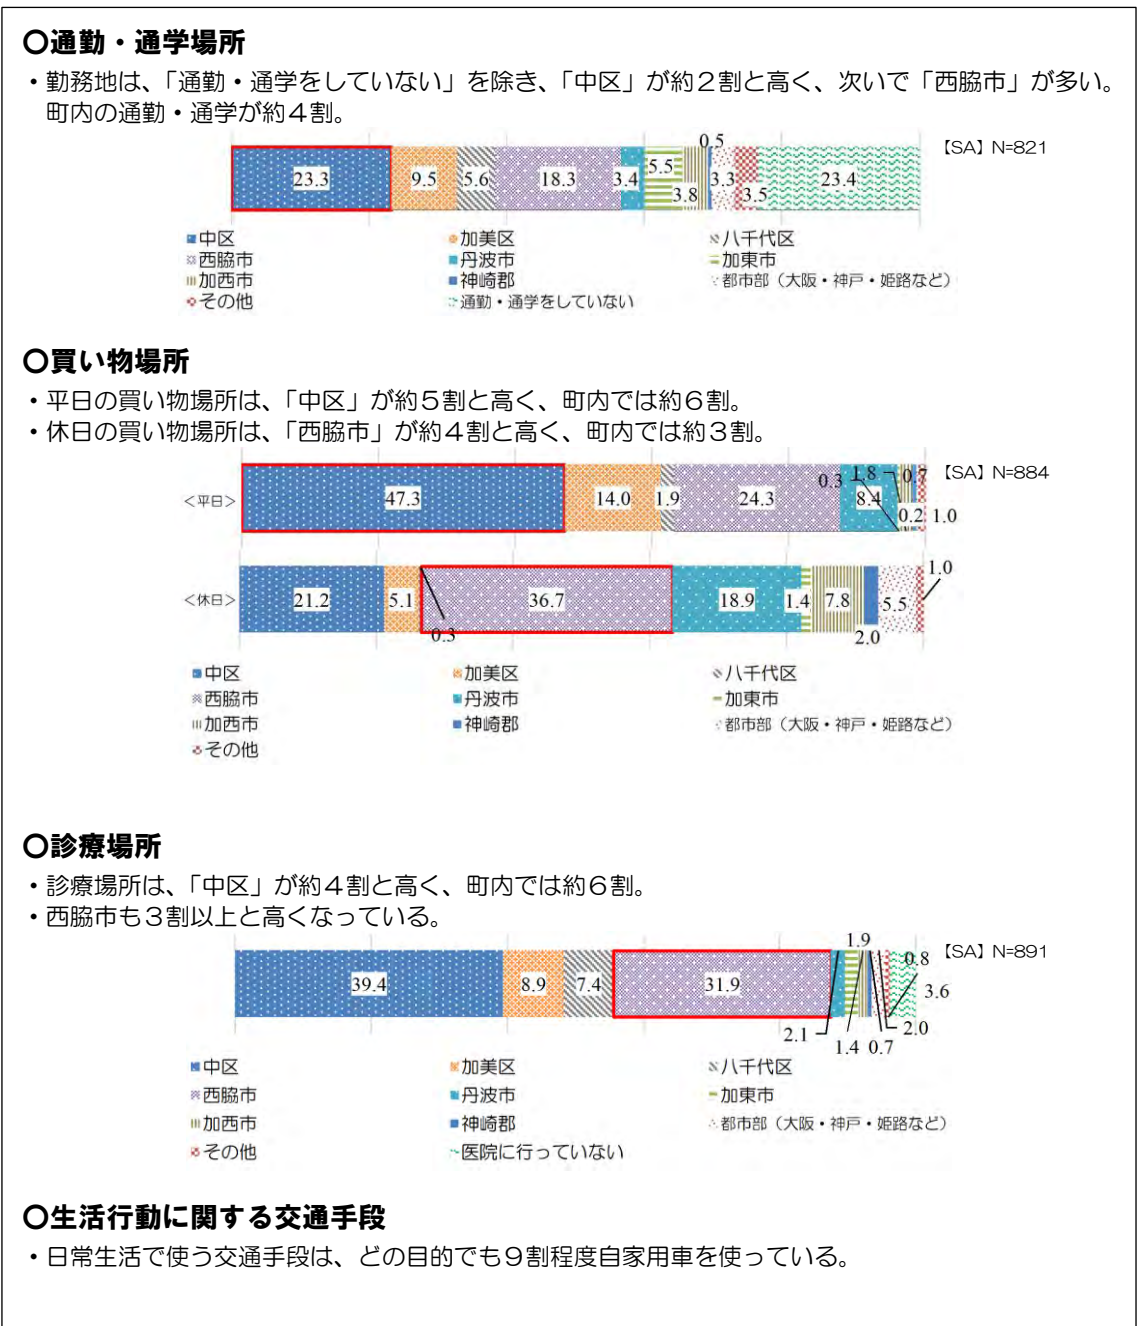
○通勤・通学場所

・勤務地は、「通勤・通学をしていない」を除き、「中区」が約２割と高く、次いで「西脇市」が多い。町内の通勤・通学が約４割。

【SA】N=821

23.3 9.5 5.6 18.3 3.4 5.5 3.8 0.5 3.3 3.5 23.4

中区 加美区 八千代区
西脇市 丹波市 加東市
加西市 神崎郡 都市部（大阪・神戸・姫路など）
その他 通勤・通学をしていない

○買い物場所

・平日の買い物場所は、「中区」が約５割と高く、町内では約６割。
・休日の買い物場所は、「西脇市」が約４割と高く、町内では約３割。

【SA】N=884

＜平日＞ 47.3 14.0 1.9 24.3 0.3 8.4 1.8 0.2 0.7 1.0

＜休日＞ 21.2 5.1 0.3 36.7 18.9 1.4 7.8 2.0 5.5 1.0

中区 加美区 八千代区
西脇市 丹波市 加東市
加西市 神崎郡 都市部（大阪・神戸・姫路など）
その他

○診療場所

・診療場所は、「中区」が約４割と高く、町内では約６割。
・西脇市も３割以上と高くなっている。

【SA】N=891

39.4 8.9 7.4 31.9 2.1 1.9 1.4 0.7 0.8 3.6 2.0

中区 加美区 八千代区
西脇市 丹波市 加東市
加西市 神崎郡 都市部（大阪・神戸・姫路など）
その他 医院に行っていない

○生活行動に関する交通手段

・日常生活で使う交通手段は、どの目的でも９割程度自家用車を使っている。